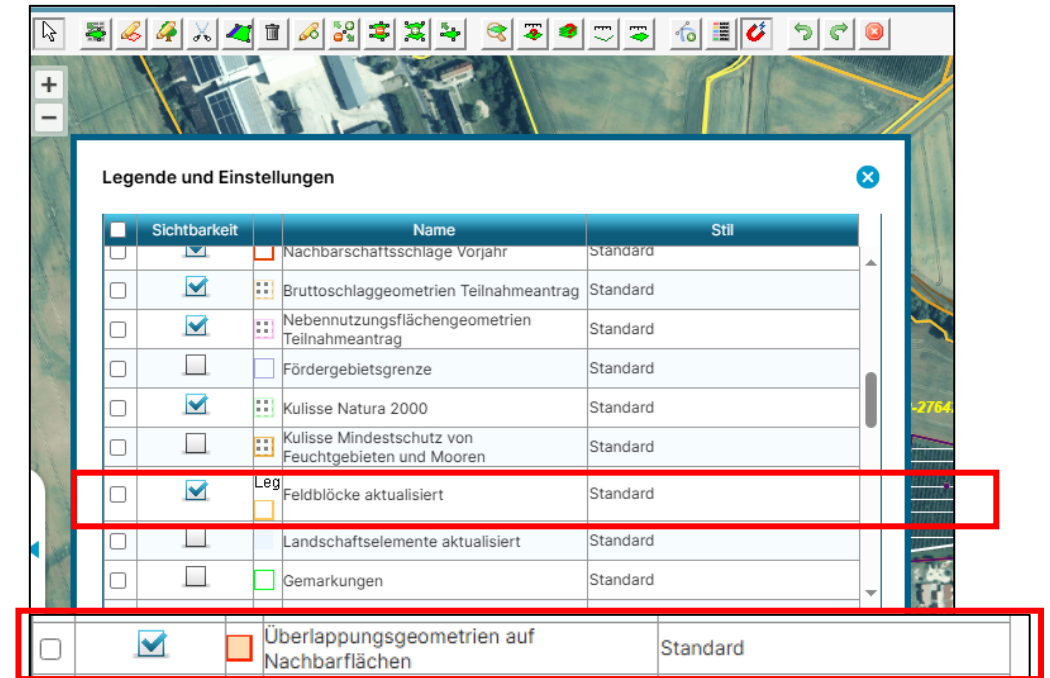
Legende und Einstellungen

| | Sichtbarkeit | | Name | Stil |
|---|---|---|---|---|
| | | | Nachbarschaftsschläge Vorjahr | Standard |
| | | | Bruttoschlaggeometrien Teilnahmeantrag | Standard |
| | | | Nebennutzungsflächengeometrien Teilnahmeantrag | Standard |
| | | | Fördergebietsgrenze | Standard |
| | | | Kulisse Natura 2000 | Standard |
| | | | Kulisse Mindestschutz von Feuchtgebieten und Mooren | Standard |
| | | Leg | Feldblöcke aktualisiert | Standard |
| | | | Landschaftselemente aktualisiert | Standard |
| | | | Gemarkungen | Standard |
| | | | Überlappungsgeometrien auf Nachbarflächen | Standard |

-2764